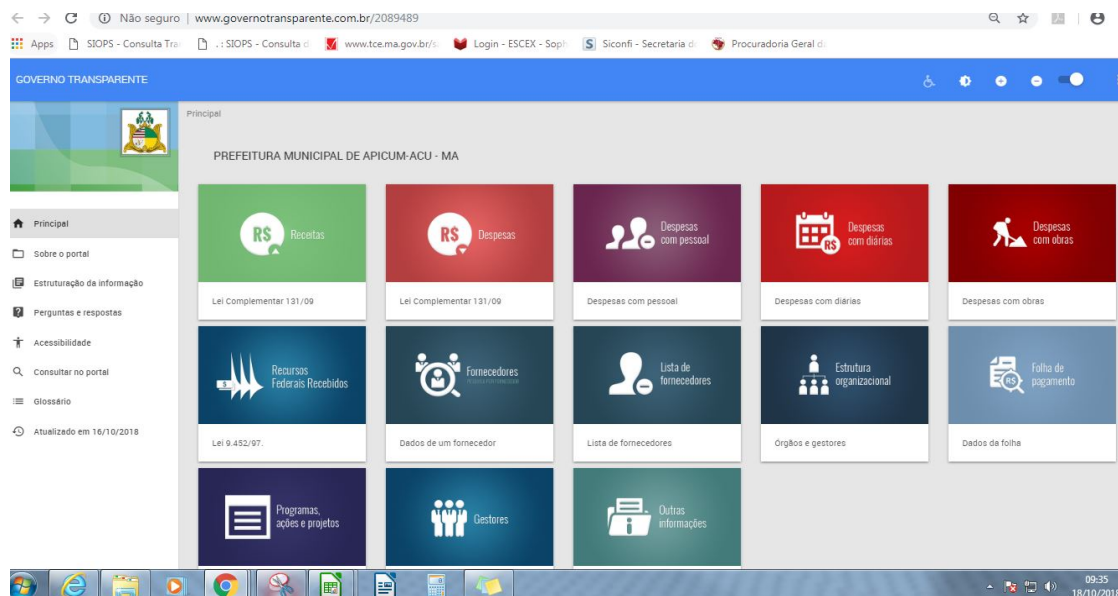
Não seguro | www.governotransparente.com.br/2089489

Apps SIOPS - Consulta Tra .: SIOPS - Consulta d www.tce.ma.gov.br/s Login - ESCEX - Soph Siconfi - Secretaria d Procuradoria Geral d

GOVERNO TRANSPARENTE

Principal

PREFEITURA MUNICIPAL DE APICUM-ACU - MA

Principal
Sobre o portal
Estruturação da informação
Perguntas e respostas
Acessibilidade
Consultar no portal
Glossário
Atualizado em 16/10/2018

R$ Receitas
Lei Complementar 131/09

R$ Despesas
Lei Complementar 131/09

Despesas com pessoal
Despesas com pessoal

R$ Despesas com diárias
Despesas com diárias

Despesas com obras
Despesas com obras

Recursos Federais Recebidos
Lei 9.452/97.

Fornecedores
Dados de um fornecedor

Lista de fornecedores
Lista de fornecedores

Estrutura organizacional
Órgãos e gestores

R$ Folha de pagamento
Dados da folha

Programas, ações e projetos

Gestores

Outras informações

09:35
18/10/201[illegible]